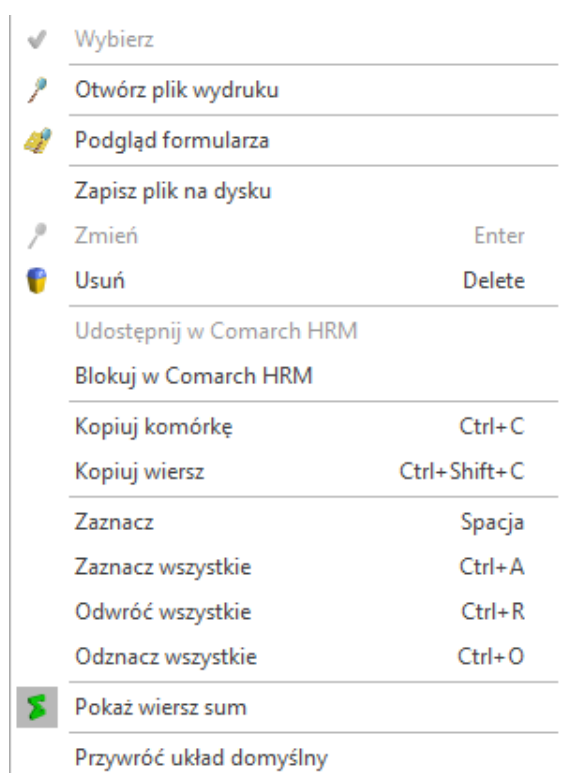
Wybierz

Otwórz plik wydruku

Podgląd formularza

Zapisz plik na dysku

Zmień Enter

Usuń Delete

Udostępnij w Comarch HRM

Blokuj w Comarch HRM

Kopiuj komórkę Ctrl+C

Kopiuj wiersz Ctrl+Shift+C

Zaznacz Spacja

Zaznacz wszystkie Ctrl+A

Odwróć wszystkie Ctrl+R

Odznacz wszystkie Ctrl+O

Pokaż wiersz sum

Przywróć układ domyślny